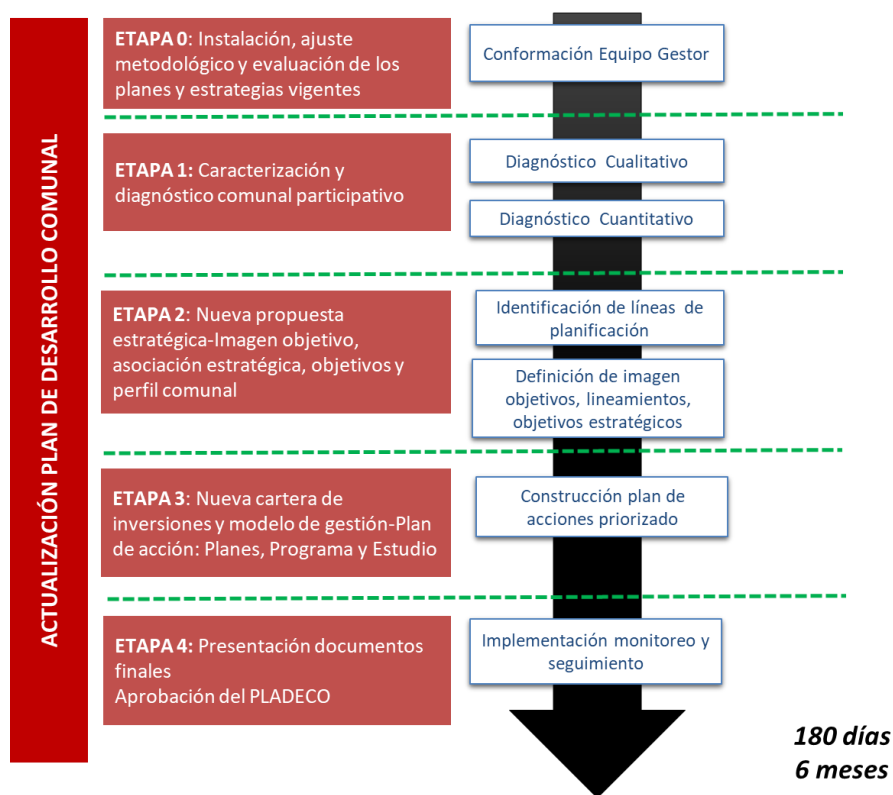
ACTUALIZACIÓN PLAN DE DESARROLLO COMUNAL

ETAPA 0: Instalación, ajuste metodológico y evaluación de los planes y estrategias vigentes

Conformación Equipo Gestor

ETAPA 1: Caracterización y diagnóstico comunal participativo

Diagnóstico Cualitativo

Diagnóstico Cuantitativo

ETAPA 2: Nueva propuesta estratégica-Imagen objetivo, asociación estratégica, objetivos y perfil comunal

Identificación de líneas de planificación

Definición de imagen objetivos, lineamientos, objetivos estratégicos

ETAPA 3: Nueva cartera de inversiones y modelo de gestión-Plan de acción: Planes, Programa y Estudio

Construcción plan de acciones priorizado

ETAPA 4: Presentación documentos finales
Aprobación del PLADECO

Implementación monitoreo y seguimiento

180 días
6 meses